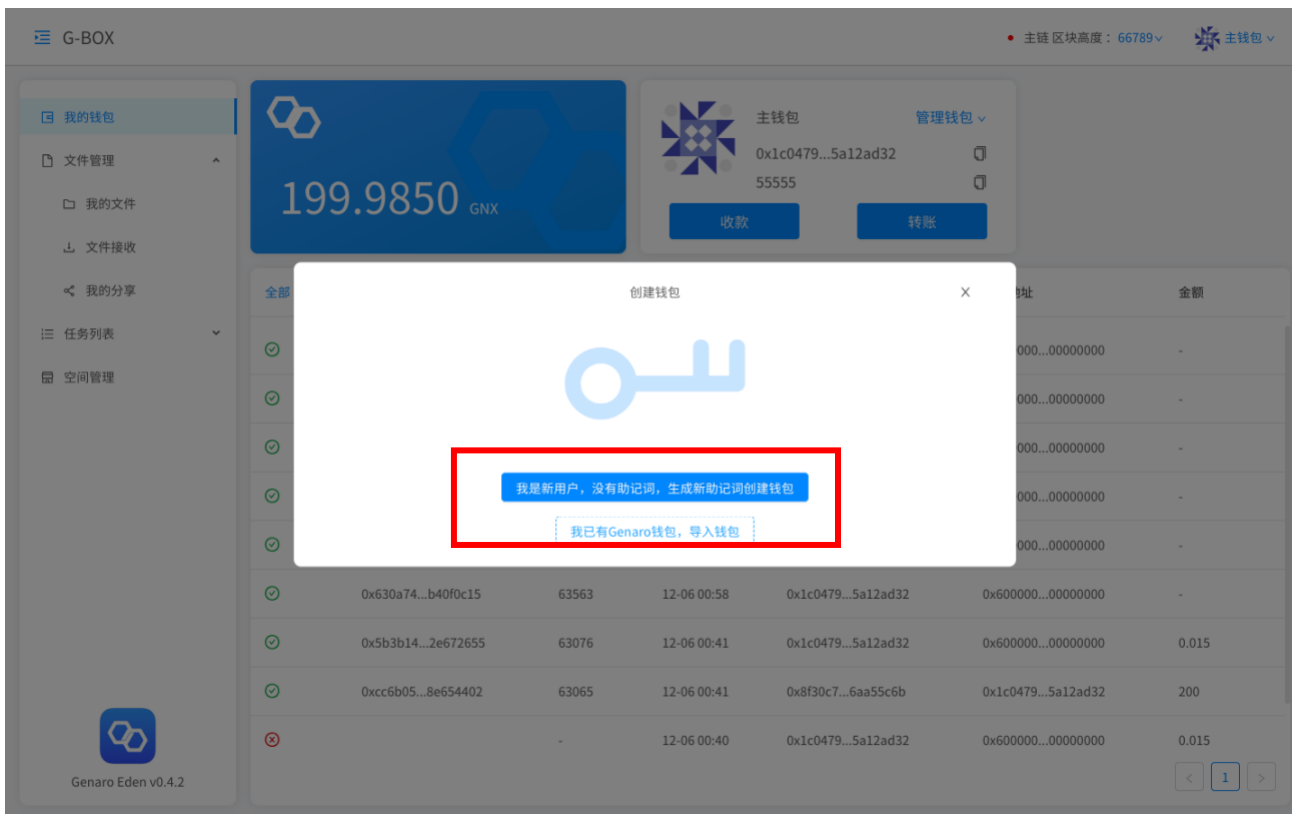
G-BOX

主链 区块高度：66789

主钱包

我的钱包
文件管理
我的文件
文件接收
我的分享
任务列表
空间管理

199.9850 GNX

主钱包 管理钱包
0x1c0479...5a12ad32
55555
收款 转账

全部

创建钱包

我是新用户，没有助记词，生成新助记词创建钱包

我已有Genaro钱包，导入钱包

地址 金额

| | | | | | | |
|---|---|---|---|---|---|---|
| | | | | | 0x600000...00000000 | - |
| | | | | | 0x600000...00000000 | - |
| | | | | | 0x600000...00000000 | - |
| | | | | | 0x600000...00000000 | - |
| | | | | | 0x600000...00000000 | - |
| | 0x630a74...b40f0c15 | 63563 | 12-06 00:58 | 0x1c0479...5a12ad32 | 0x600000...00000000 | - |
| | 0x5b3b14...2e672655 | 63076 | 12-06 00:41 | 0x1c0479...5a12ad32 | 0x600000...00000000 | 0.015 |
| | 0xcc6b05...8e654402 | 63065 | 12-06 00:41 | 0x8f30c7...6aa55c6b | 0x1c0479...5a12ad32 | 200 |
| | | - | 12-06 00:40 | 0x1c0479...5a12ad32 | 0x600000...00000000 | 0.015 |

1

Genaro Eden v0.4.2